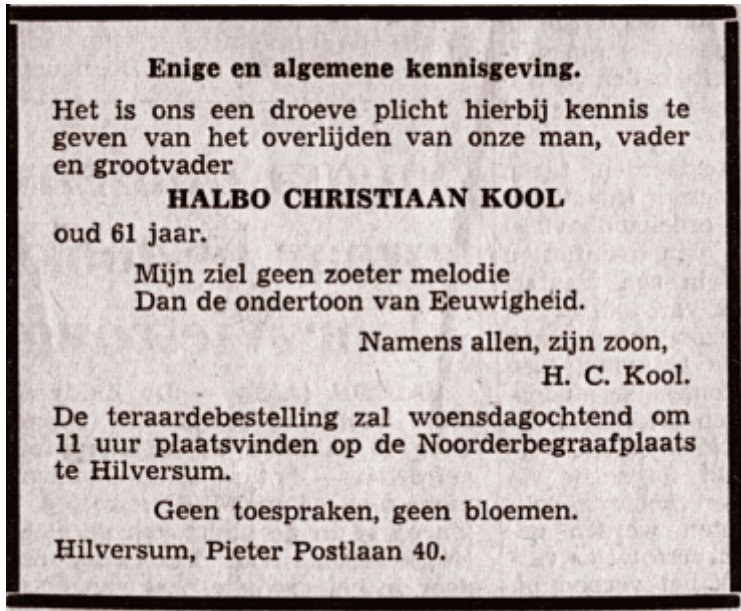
Enige en algemene kennisgeving.

Het is ons een droeve plicht hierbij kennis te geven van het overlijden van onze man, vader en grootvader

HALBO CHRISTIAAN KOOL

oud 61 jaar.

Mijn ziel geen zoeter melodie
Dan de ondertoon van Eeuwigheid.

Namens allen, zijn zoon,
H. C. Kool.

De teraardebestelling zal woensdagochtend om 11 uur plaatsvinden op de Noorderbegraafplaats te Hilversum.

Geen toespraken, geen bloemen.

Hilversum, Pieter Postlaan 40.